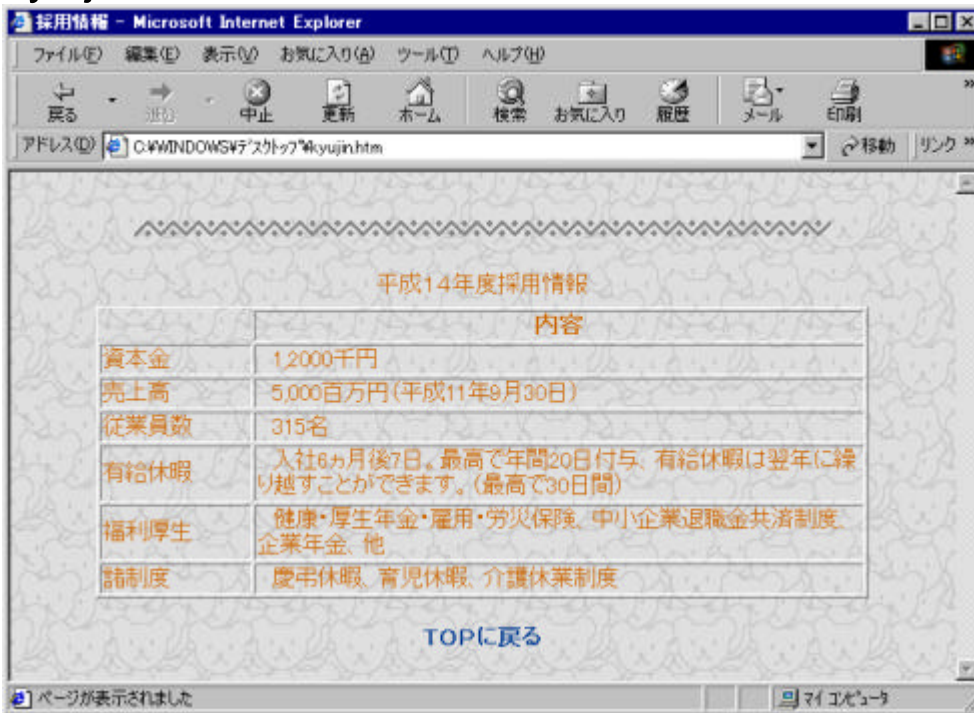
採用情報 - Microsoft Internet Explorer

ファイル(F) 編集(E) 表示(V) お気に入り(A) ツール(T) ヘルプ(H)

戻る 進む 中止 更新 ホーム 検索 お気に入り 履歴 メール 印刷

アドレス(D) C:¥WINDOWS¥デスクトップ¥kyujin.htm 移動 リンク

平成14年度採用情報

| | 内容 |
|---|---|
| 資本金 | 1,2000千円 |
| 売上高 | 5,000百万円(平成11年9月30日) |
| 従業員数 | 315名 |
| 有給休暇 | 入社6ヵ月後7日。最高で年間20日付与。有給休暇は翌年に繰り越すことができます。(最高で30日間) |
| 福利厚生 | 健康・厚生年金・雇用・労災保険、中小企業退職金共済制度、企業年金、他 |
| 諸制度 | 慶弔休暇、育児休暇、介護休業制度 |

TOPに戻る

ページが表示されました マイ コンピュータ